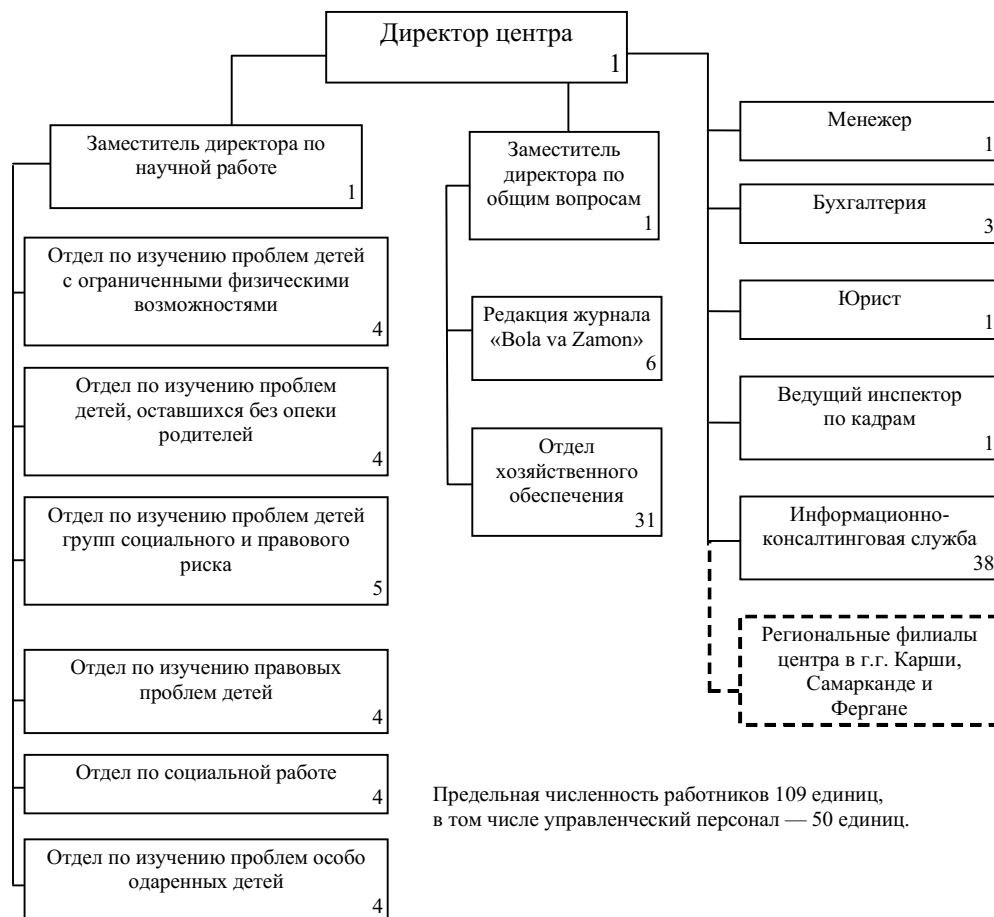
Директор центра
1

Заместитель директора по научной работе
1

Отдел по изучению проблем детей с ограниченными физическими возможностями
4

Отдел по изучению проблем детей, оставшихся без опеки родителей
4

Отдел по изучению проблем детей групп социального и правового риска
5

Отдел по изучению правовых проблем детей
4

Отдел по социальной работе
4

Отдел по изучению проблем особо одаренных детей
4

Заместитель директора по общим вопросам
1

Редакция журнала «Bola va Zamon»
6

Отдел хозяйственного обеспечения
31

Менежер
1

Бухгалтерия
3

Юрист
1

Ведущий инспектор по кадрам
1

Информационно-консалтинговая служба
38

Региональные филиалы центра в г.г. Карши, Самарканде и Фергане

Предельная численность работников 109 единиц, в том числе управленческий персонал — 50 единиц.